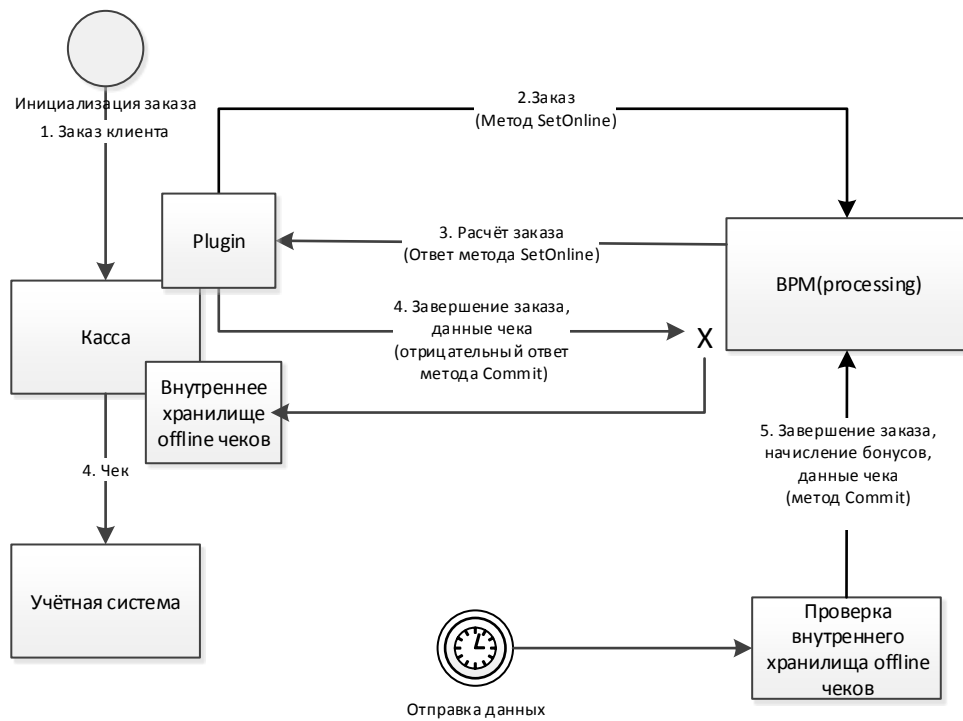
Инициализация заказа

1. Заказ клиента

2.Заказ
(Метод SetOnline)

Plugin

3. Расчёт заказа
(Ответ метода SetOnline)

BPM(processing)

Касса

4. Завершение заказа, данные чека
(отрицательный ответ метода Commit)

X

Внутреннее хранилище offline чеков

5. Завершение заказа, начисление бонусов, данные чека
(метод Commit)

4. Чек

Учётная система

Проверка внутреннего хранилища offline чеков

Отправка данных